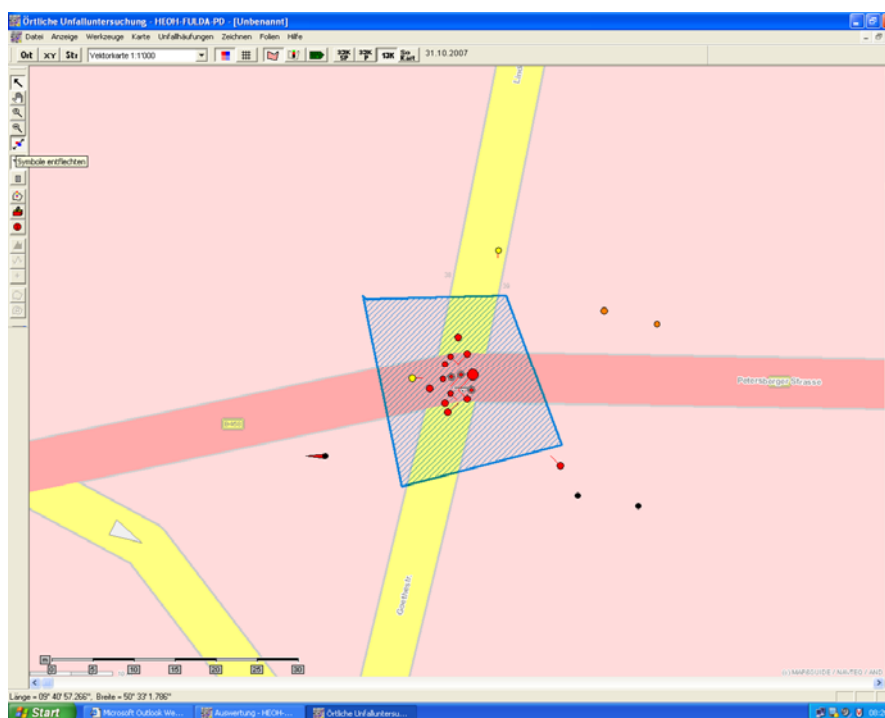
Örtliche Unfalluntersuchung - HEOH-FULDA-PD - [Unbenannt]

Datei Anzeige Werkzeuge Karte Unfallhäufungen Zeichnen Folien Hilfe

Ort XY Str Vektorkarte 1:1'000 31.10.2007

Symbole entflechten

Petersberger Strasse

Goethestr.

0 5 10 15 20 25 30

Länge = 09° 40' 57.266", Breite = 50° 33' 1.786"

Start Microsoft Outlook We... Auswertung - HEOH-... Örtliche Unfallunters...